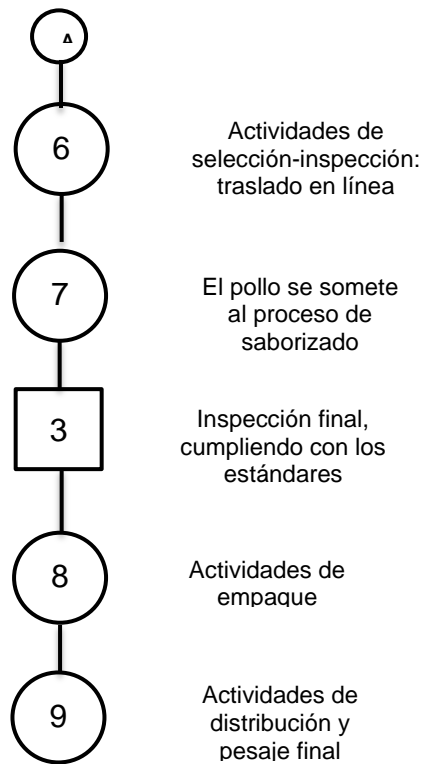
A

6

Actividades de selección-inspección: traslado en línea

7

El pollo se somete al proceso de saborizado

3

Inspección final, cumpliendo con los estándares

8

Actividades de empaque

9

Actividades de distribución y pesaje final